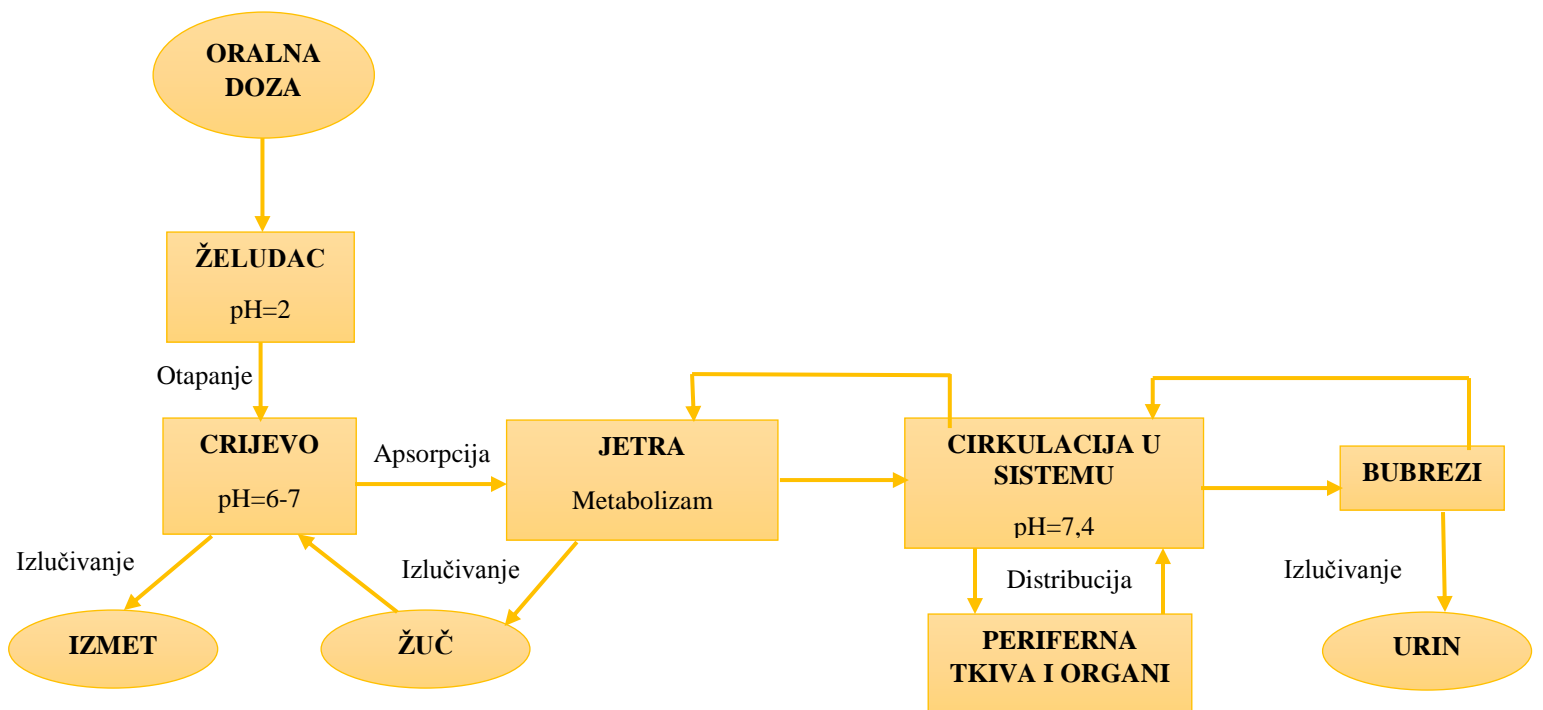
ORALNA DOZA

ŽELUDAC

pH=2

Otapanje

CRIJEVO

pH=6-7

Apsorpcija

JETRA

Metabolizam

CIRKULACIJA U SISTEMU

pH=7,4

BUBREZI

Izlučivanje

Izlučivanje

Distribucija

Izlučivanje

IZMET

ŽUČ

PERIFERNA TKIVA I ORGANI

URIN